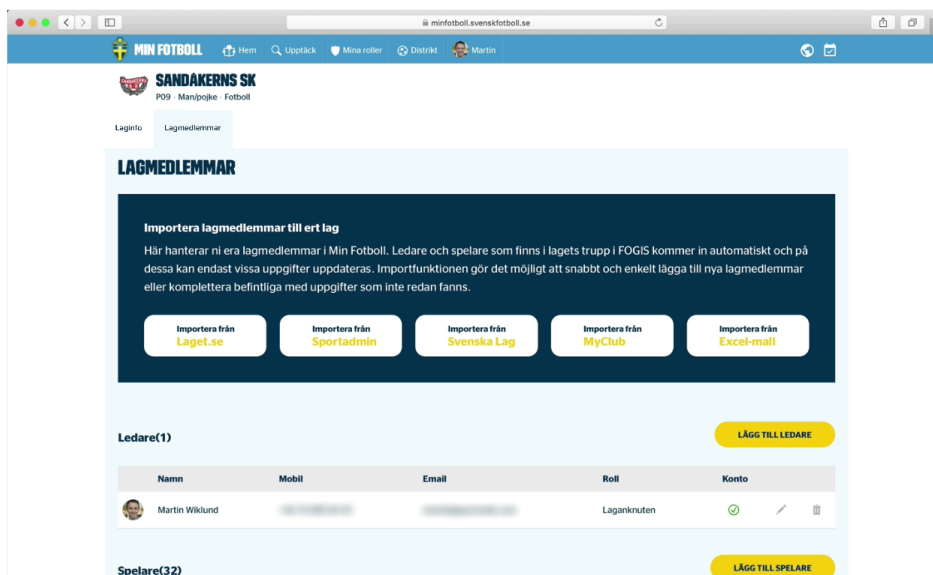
minfotboll.svenskfotboll.se

MIN FOTBOLL Hem Upptäck Mina roller Distrikt Martin

SANDAKERNS SK
P09 · Man/pojke · Fotboll

Laginfo Lagmedlemmar

LAGMEDLEMMAR

Importera lagmedlemmar till ert lag
Här hanterar ni era lagmedlemmar i Min Fotboll. Ledare och spelare som finns i lagets trupp i FOGIS kommer in automatiskt och på dessa kan endast vissa uppgifter uppdateras. Importfunktionen gör det möjligt att snabbt och enkelt lägga till nya lagmedlemmar eller komplettera befintliga med uppgifter som inte redan fanns.

Importera från Laget.se
Importera från Sportadmin
Importera från Svenska Lag
Importera från MyClub
Importera från Excel-mall

Ledare(1)
LÄGG TILL LEDARE

| Namn | Mobil | Email | Roll | Konto |
|---|---|---|---|---|
| Martin Wiklund | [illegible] | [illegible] | Laganknuten | |

Spelare(32)
LÄGG TILL SPELARE